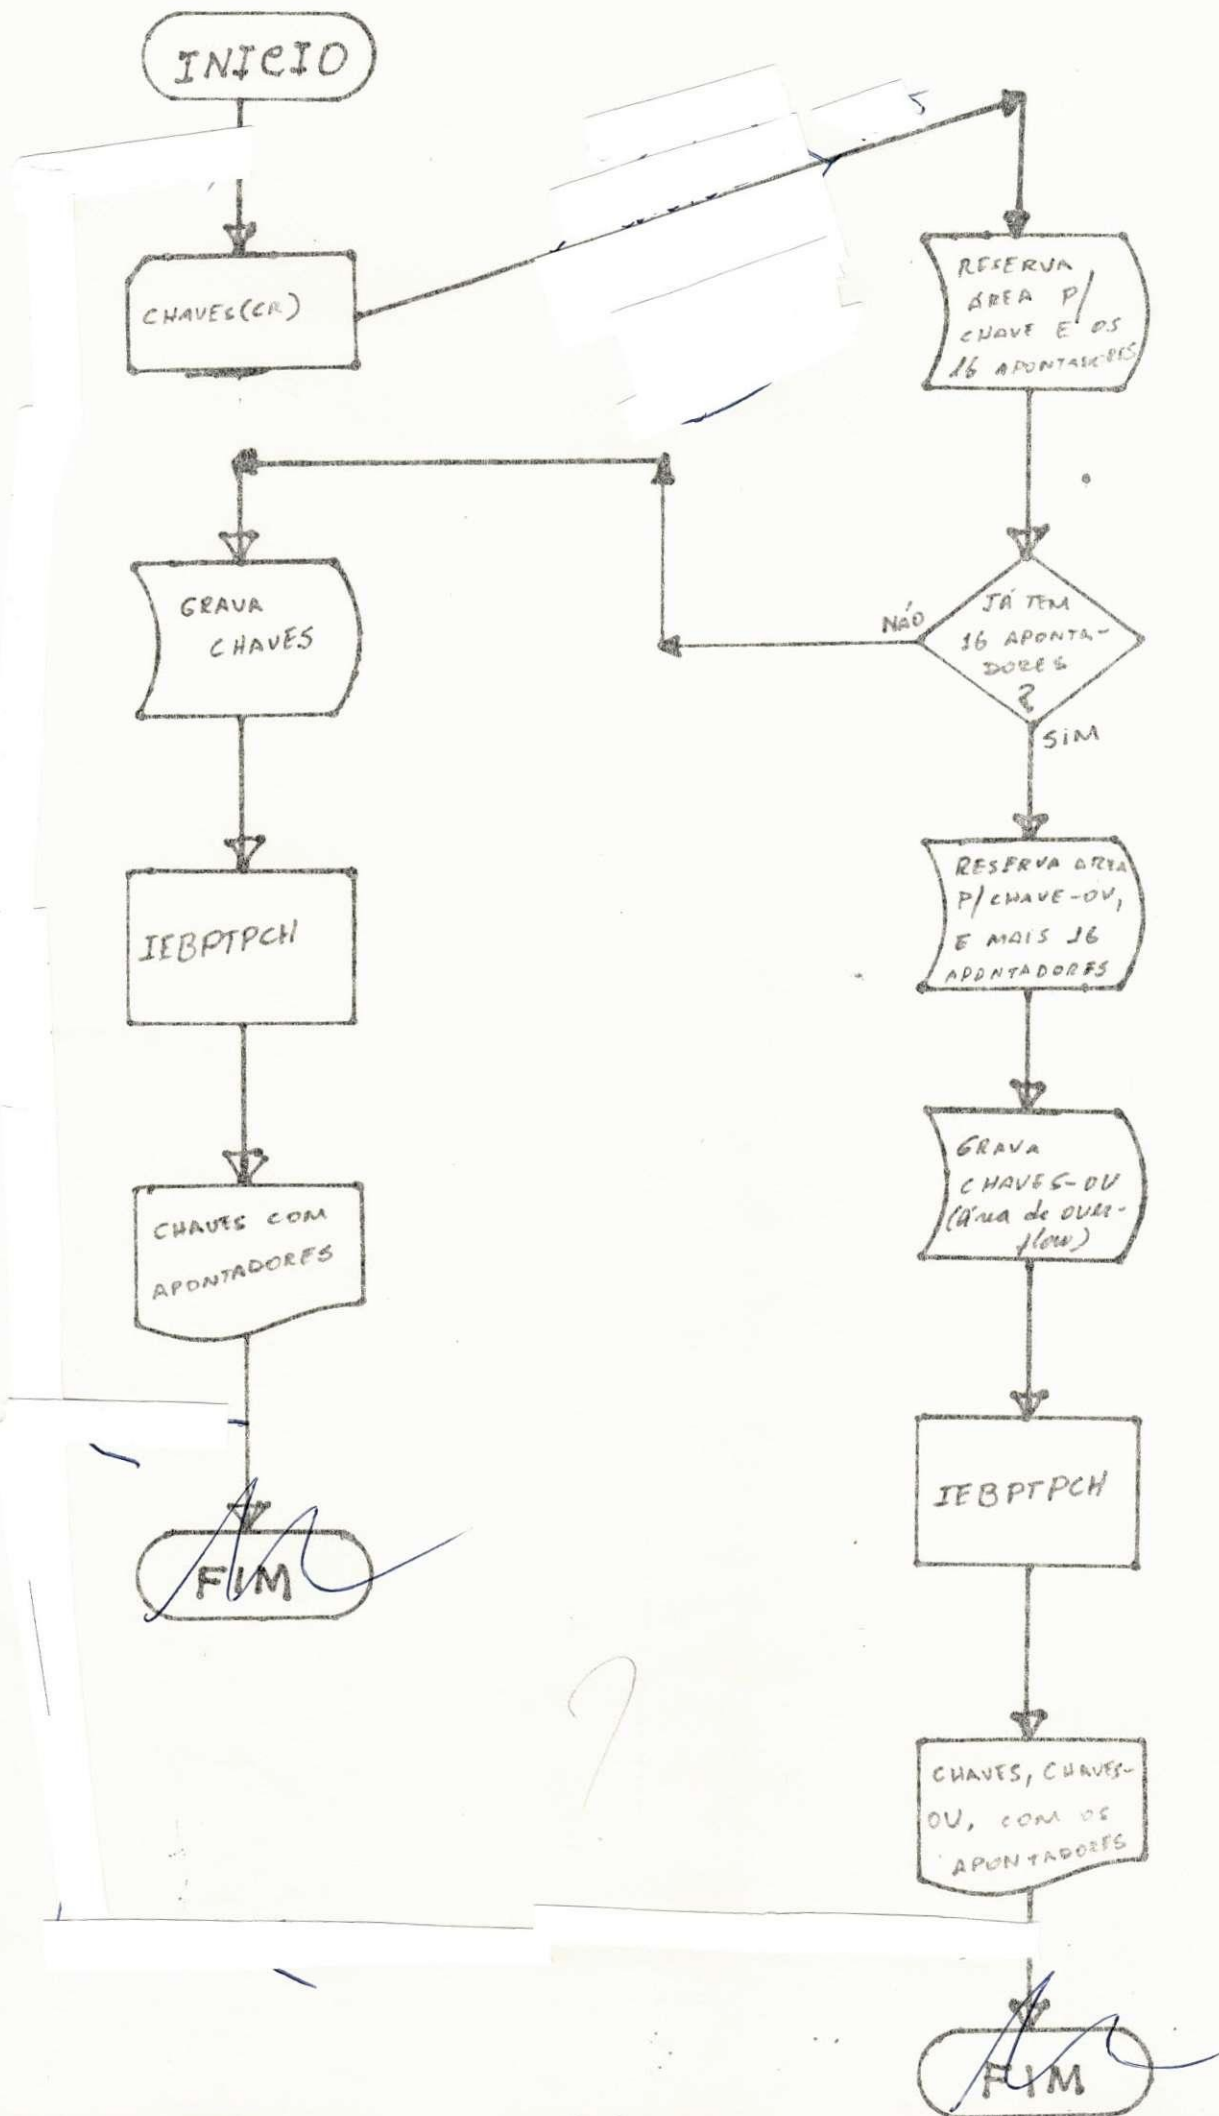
INICIO

CHAVES(CR)

RESERVA AREA P/ CHAVE E OS 16 APONTADORES

GRAVA CHAVES

NÃO

JÁ TEM 16 APONTADORES ?

SIM

IEBPTPCH

RESERVA AREA P/ CHAVE-OV, E MAIS 16 APONTADORES

GRAVA CHAVES-OV (área de overflow)

CHAVES COM APONTADORES

IEBPTPCH

FIM

CHAVES, CHAVES-OV, COM OS APONTADORES

FIM